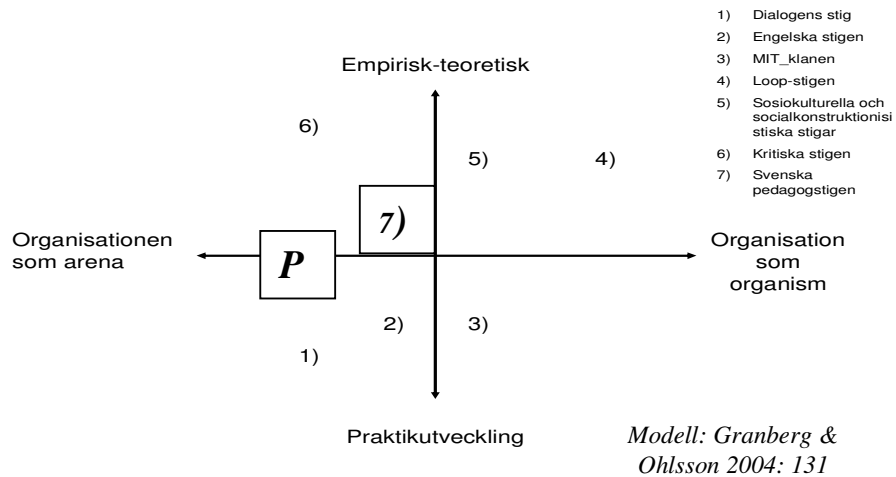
1) Dialogens stig
2) Engelska stigen
3) MIT_klanen
4) Loop-stigen
5) Sosiokulturella och socialkonstruktionististiska stigar
6) Kritiska stigen
7) Svenska pedagogstigen

Empirisk-teoretisk

6)

5)

4)

7)

Organisationen som arena

P

Organisation som organism

2)

3)

1)

Praktikutveckling

Modell: Granberg & Ohlsson 2004: 131